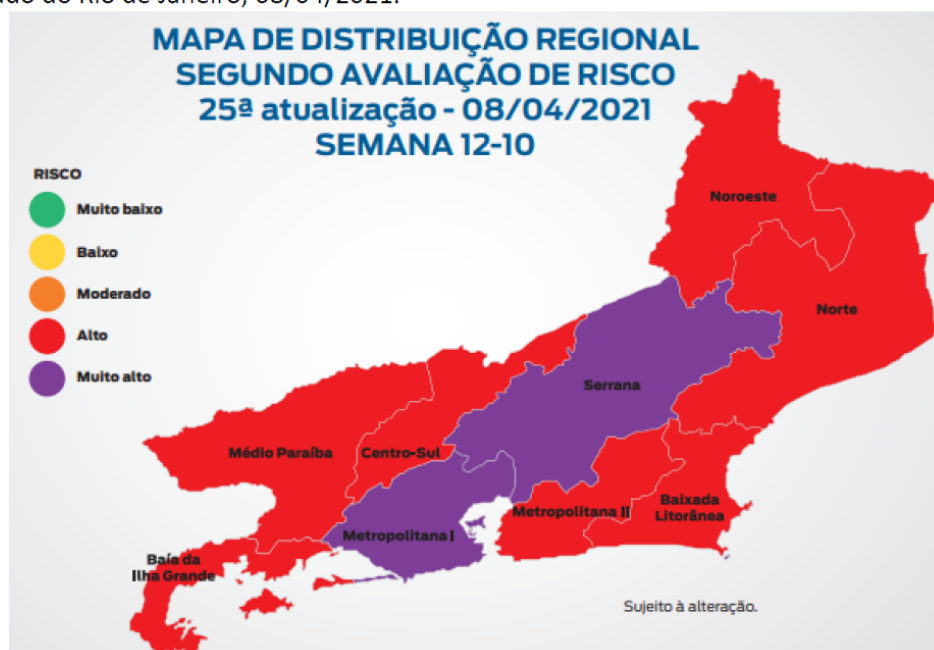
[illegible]do do Rio de Janeiro, 08/04/2021.

MAPA DE DISTRIBUIÇÃO REGIONAL
SEGUNDO AVALIAÇÃO DE RISCO
25ª atualização - 08/04/2021
SEMANA 12-10

RISCO
Muito baixo
Baixo
Moderado
Alto
Muito alto

Noroeste
Norte
Serrana
Médio Paraíba
Centro-Sul
Metropolitana II
Baixada Litorânea
Metropolitana I
Baía da Ilha Grande

Sujeito à alteração.